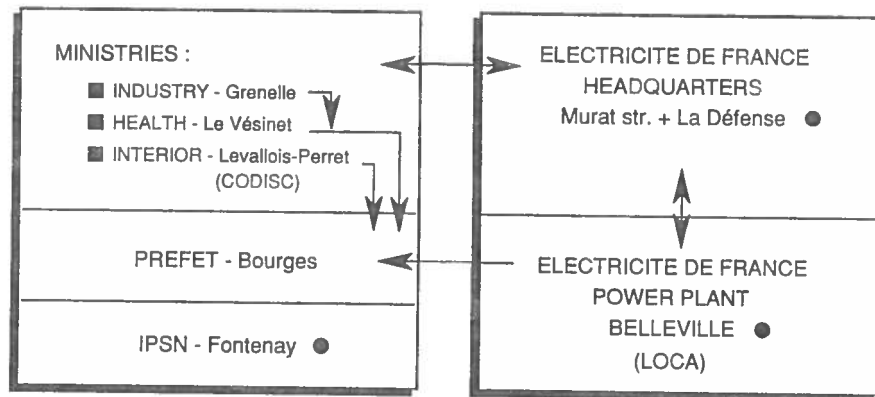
MINISTRIES :

INDUSTRY - Grenelle

HEALTH - Le Vésinet

INTERIOR - Levallois-Perret (CODISC)

PREFET - Bourges

IPSN - Fontenay

ELECTRICITE DE FRANCE HEADQUARTERS Murat str. + La Défense

ELECTRICITE DE FRANCE POWER PLANT BELLEVILLE (LOCA)